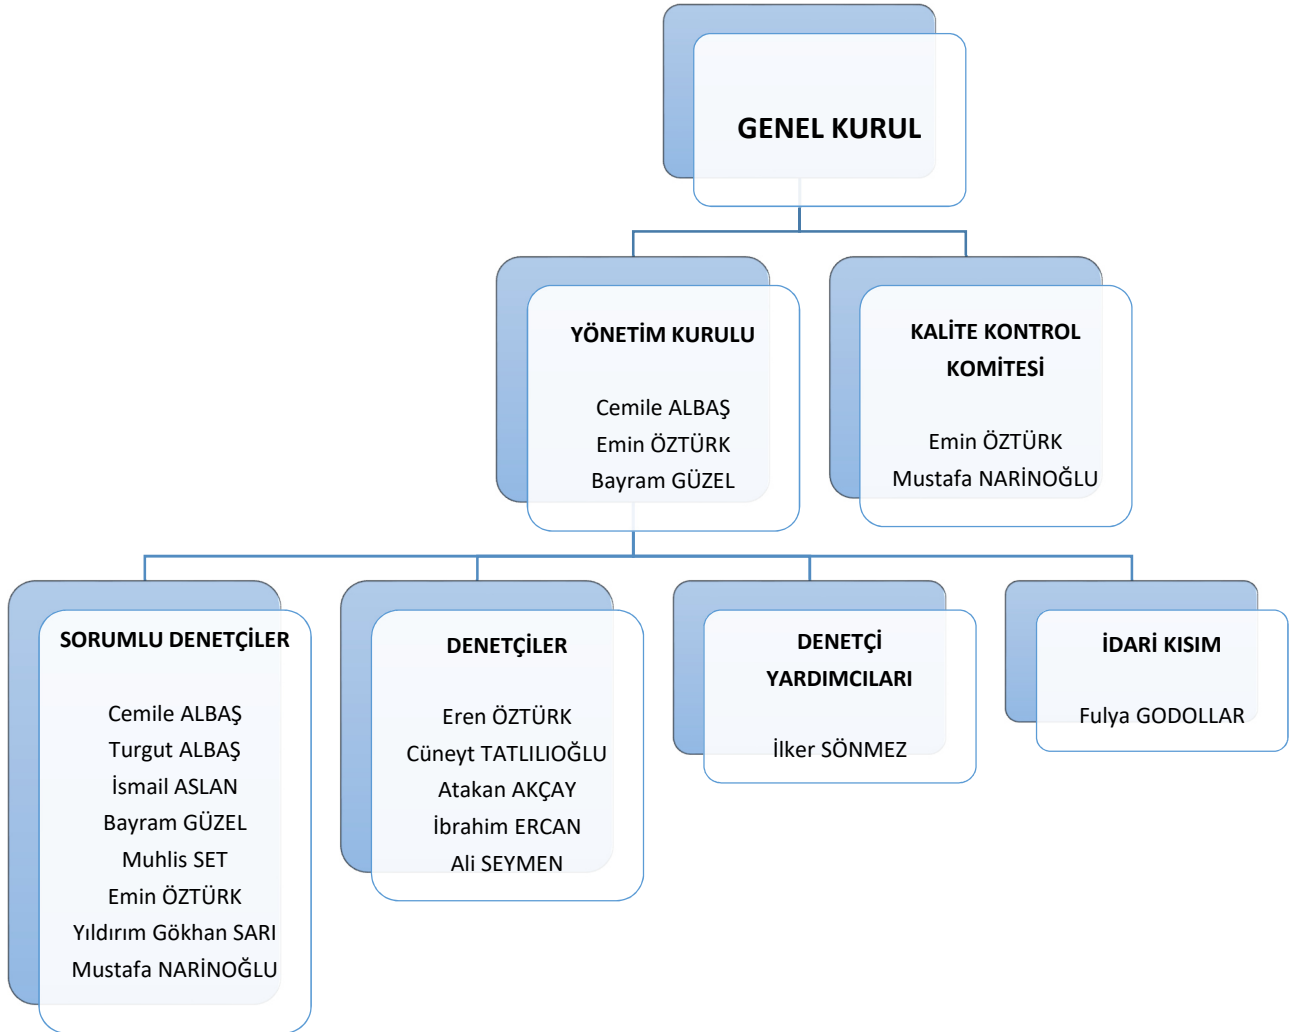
GENEL KURUL

YÖNETİM KURULU

Cemile ALBAŞ
Emin ÖZTÜRK
Bayram GÜZEL

KALİTE KONTROL KOMİTESİ

Emin ÖZTÜRK
Mustafa NARİNOĞLU

SORUMLU DENETÇİLER

Cemile ALBAŞ
Turgut ALBAŞ
İsmail ASLAN
Bayram GÜZEL
Muhlis SET
Emin ÖZTÜRK
Yıldırım Gökhan SARI
Mustafa NARİNOĞLU

DENETÇİLER

Eren ÖZTÜRK
Cüneyt TATLILIOĞLU
Atakan AKÇAY
İbrahim ERCAN
Ali SEYMEN

DENETÇİ YARDIMCILARI

İlker SÖNMEZ

İDARİ KISIM

Fulya GODOLLAR